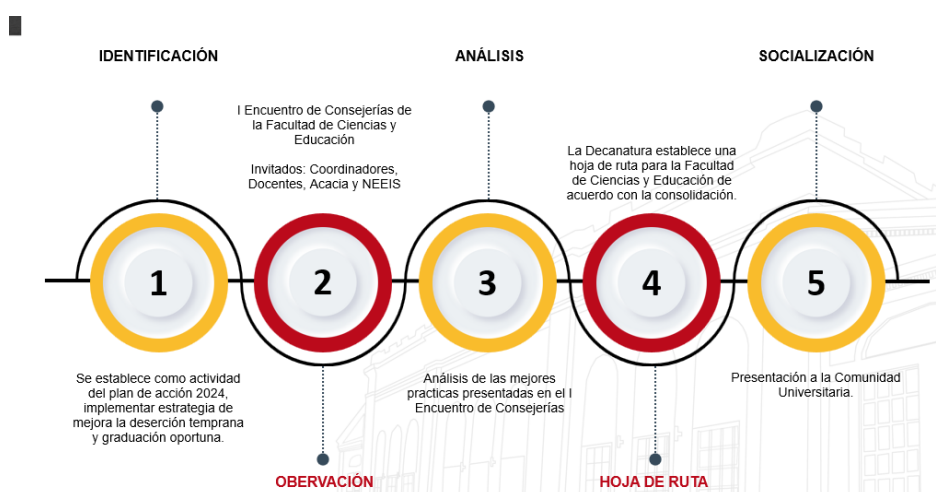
IDENTIFICACIÓN

ANÁLISIS

SOCIALIZACIÓN

I Encuentro de Consejerías de la Facultad de Ciencias y Educación

Invitados: Coordinadores, Docentes, Acacia y NEEIS

La Decanatura establece una hoja de ruta para la Facultad de Ciencias y Educación de acuerdo con la consolidación.

1

2

3

4

5

Se establece como actividad del plan de acción 2024, implementar estrategia de mejora la deserción temprana y graduación oportuna.

Análisis de las mejores practicas presentadas en el I Encuentro de Consejerías

Presentación a la Comunidad Universitaria.

OBERVACIÓN

HOJA DE RUTA